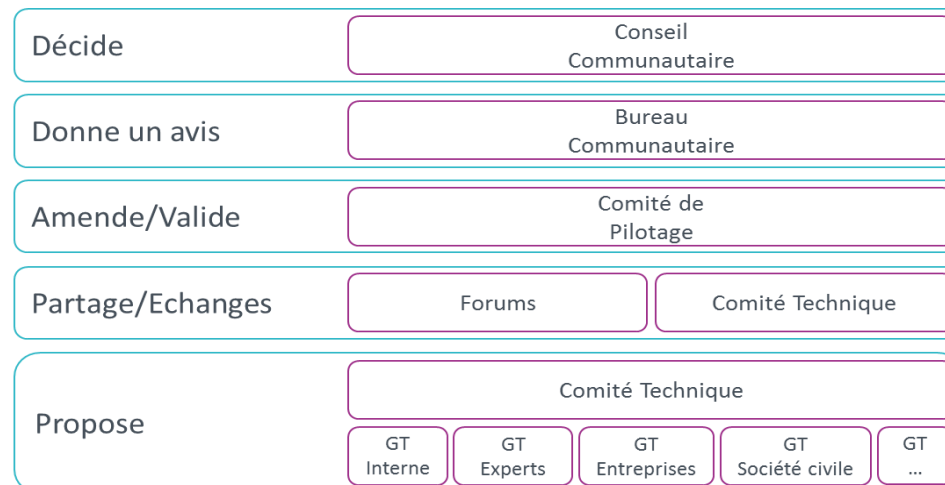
Décide

Conseil Communautaire

Donne un avis

Bureau Communautaire

Amende/Valide

Comité de Pilotage

Partage/Echanges

Forums

Comité Technique

Propose

Comité Technique

GT Interne

GT Experts

GT Entreprises

GT Société civile

GT ...